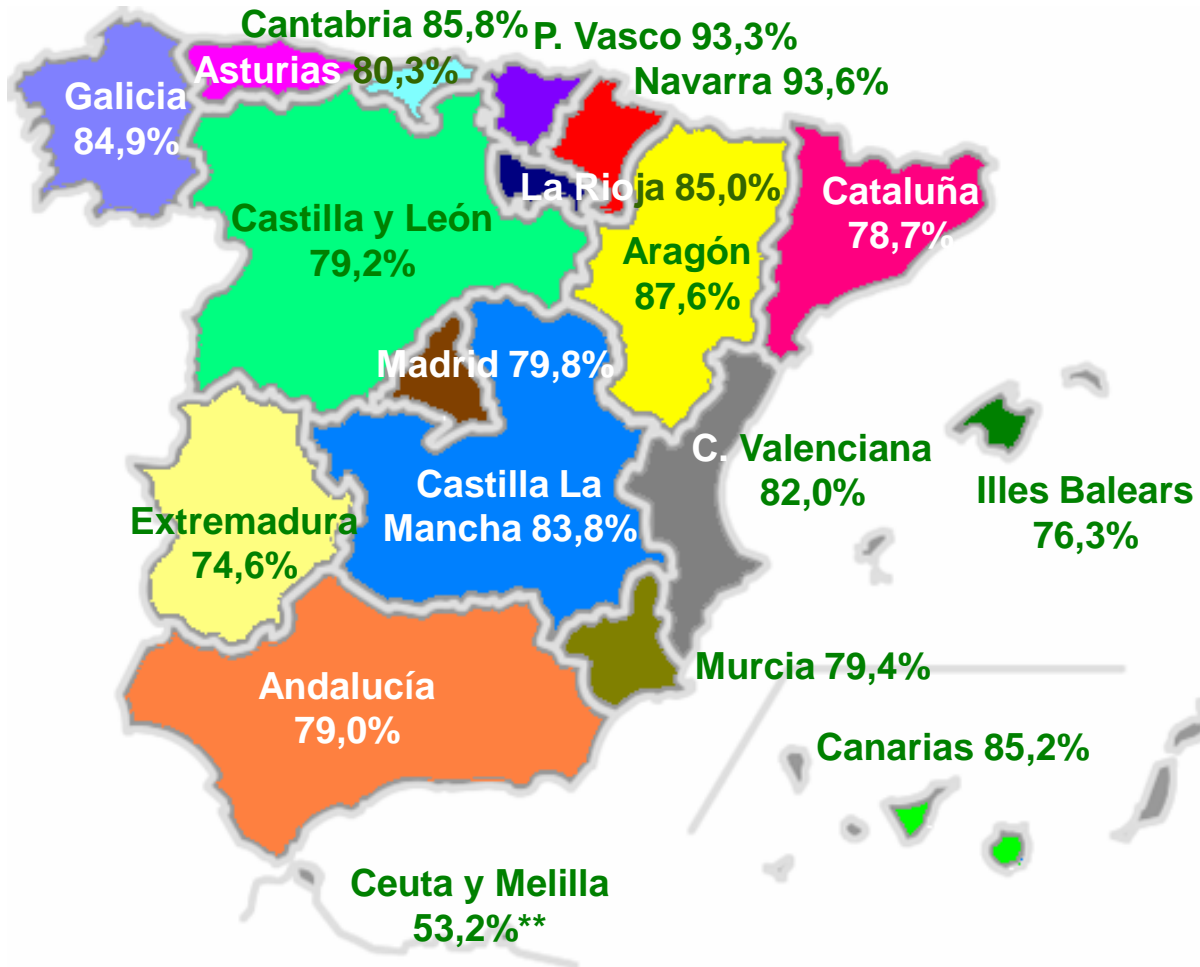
Cantabria 85,8%
P. Vasco 93,3%
Asturias 80,3%
Navarra 93,6%
Galicia 84,9%
La Rioja 85,0%
Cataluña 78,7%
Castilla y León 79,2%
Aragón 87,6%
Madrid 79,8%
C. Valenciana 82,0%
Illes Balears 76,3%
Castilla La Mancha 83,8%
Extremadura 74,6%
Murcia 79,4%
Andalucía 79,0%
Canarias 85,2%
Ceuta y Melilla 53,2%**